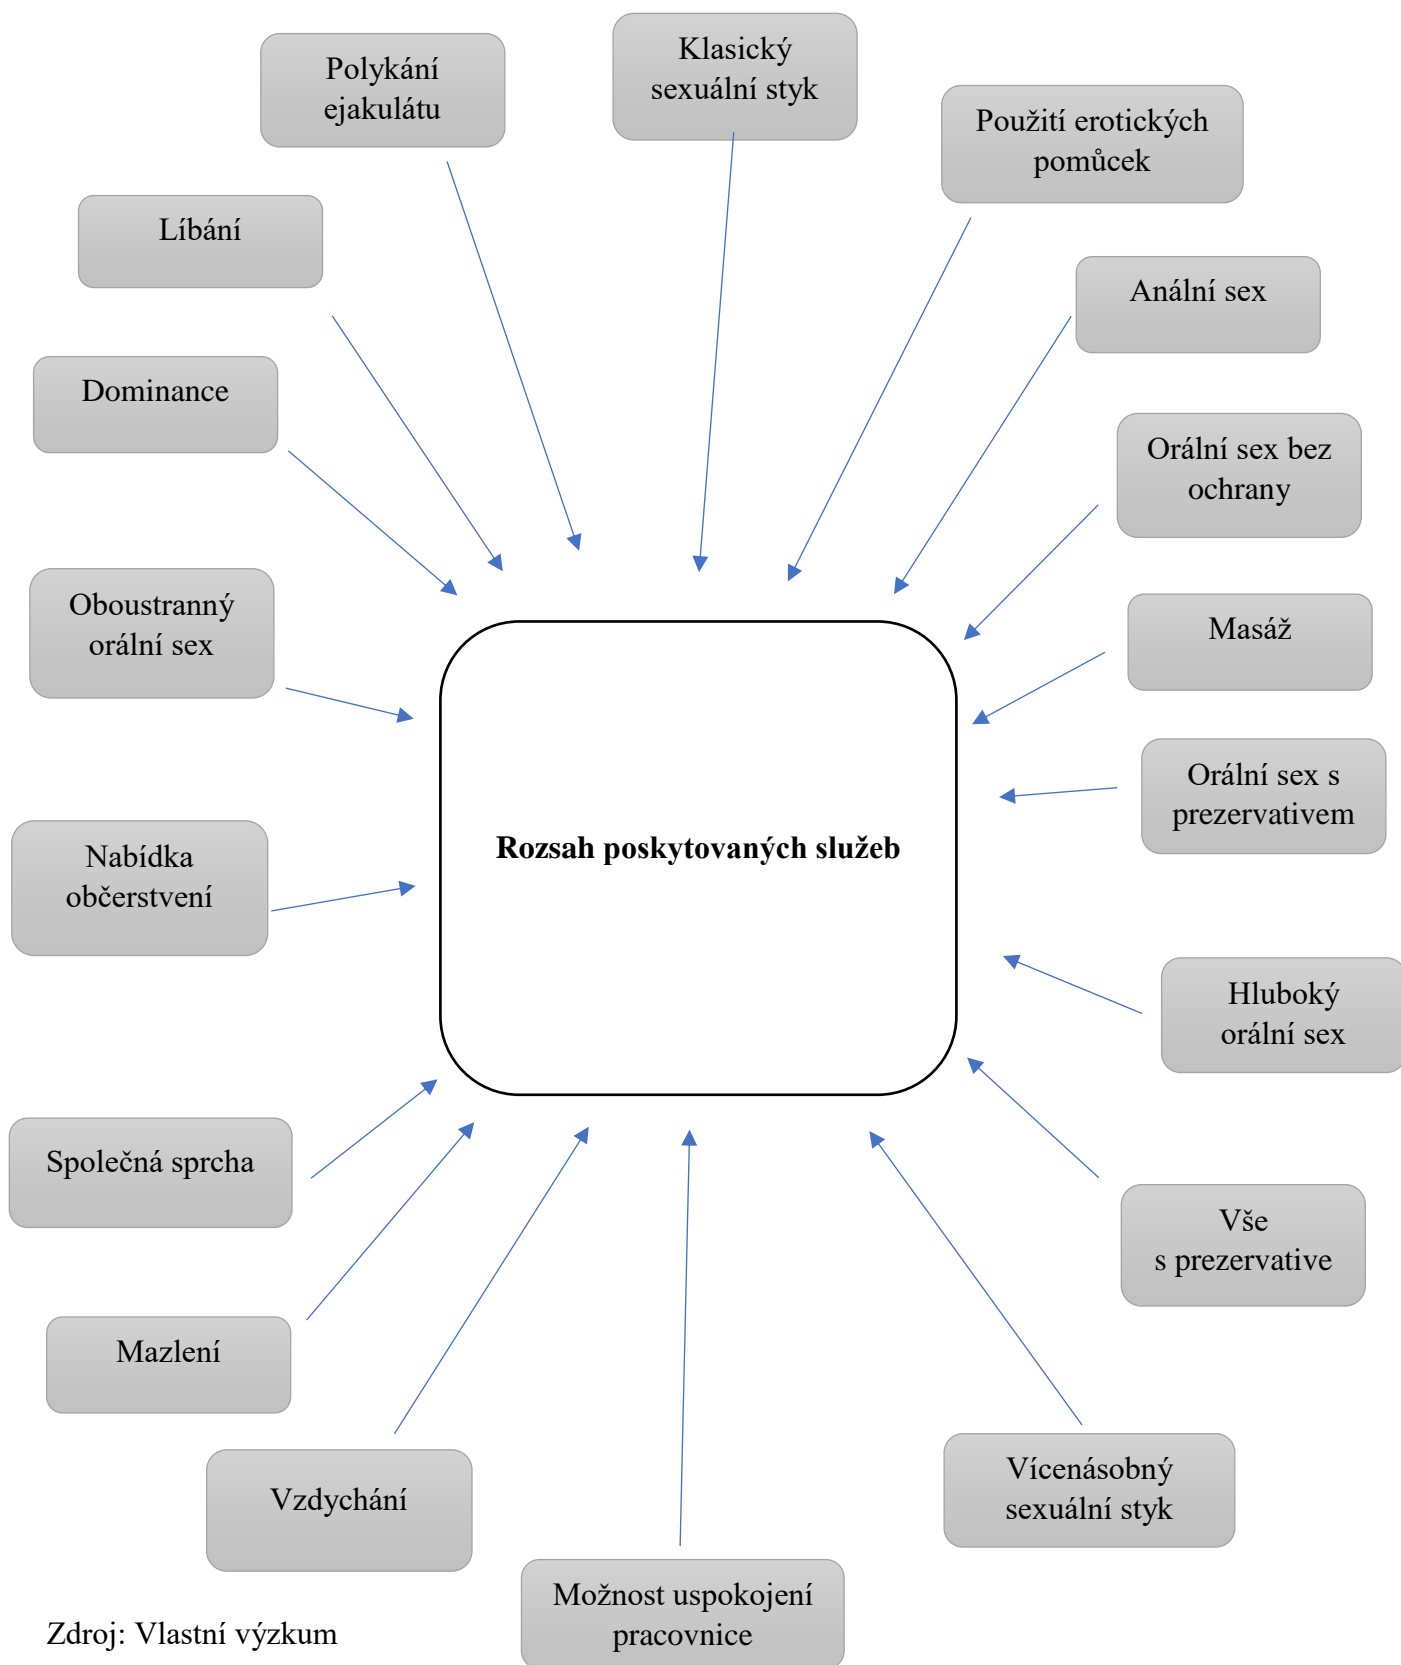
Polykání ejakulátu

Klasický sexuální styk

Použití erotických pomůcek

Líbání

Anální sex

Dominance

Orální sex bez ochrany

Oboustranný orální sex

Masáž

Orální sex s prezervativem

Nabídka občerstvení

**Rozsah poskytovaných služeb**

Hluboký orální sex

Společná sprcha

Vše s prezervative

Mazlení

Vzdychání

Vícenásobný sexuální styk

Možnost uspokojení pracovnice

Zdroj: Vlastní výzkum